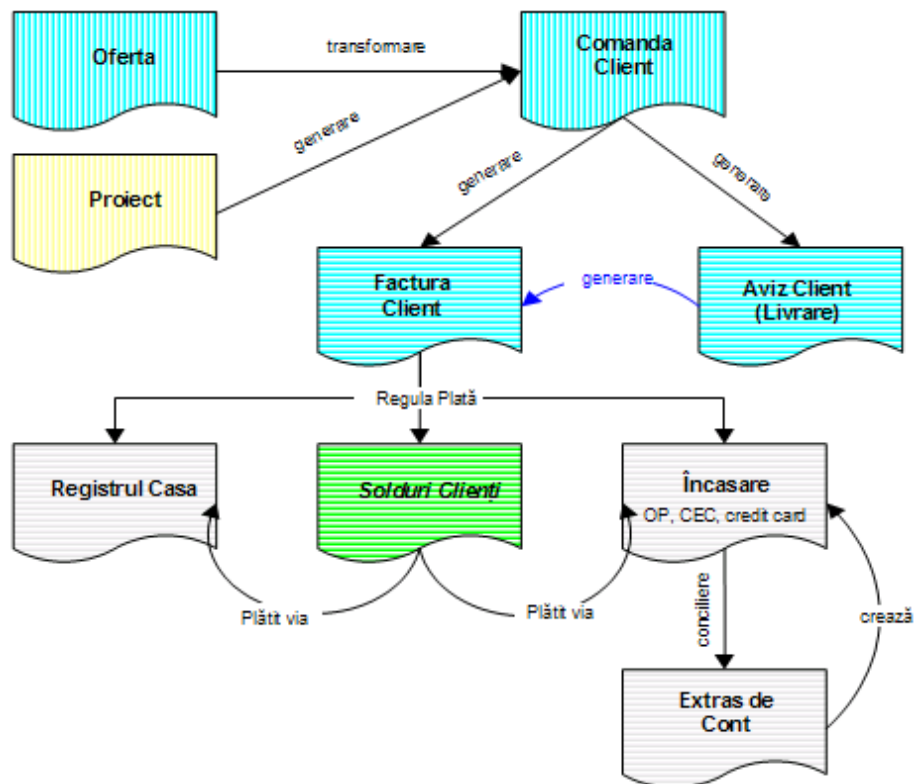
Oferta

transformare

Comanda Client

generare

Proiect

generare

generare

Factura Client

generare

Aviz Client (Livrare)

Regula Plată

Registrul Casa

Solduri Clienți

Încasare
OP, CEC, credit card

Plătit via

Plătit via

conciliere

crează

Extras de Cont